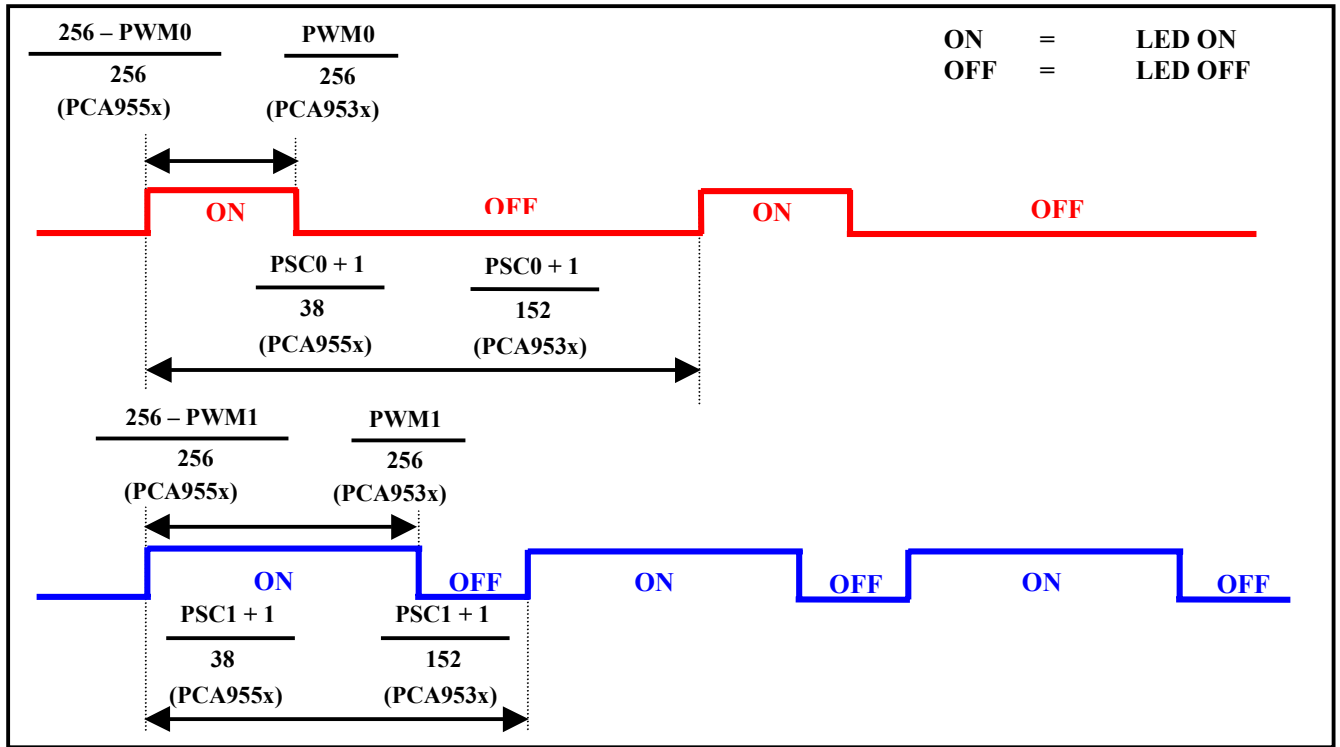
$\frac{256 - PWM0}{256}$ (PCA955x)

$\frac{PWM0}{256}$ (PCA953x)

ON = LED ON
OFF = LED OFF

ON

OFF

ON

OFF

$\frac{PSC0 + 1}{38}$ (PCA955x)

$\frac{PSC0 + 1}{152}$ (PCA953x)

$\frac{256 - PWM1}{256}$ (PCA955x)

$\frac{PWM1}{256}$ (PCA953x)

ON

OFF

ON

OFF

ON

OFF

$\frac{PSC1 + 1}{38}$ (PCA955x)

$\frac{PSC1 + 1}{152}$ (PCA953x)